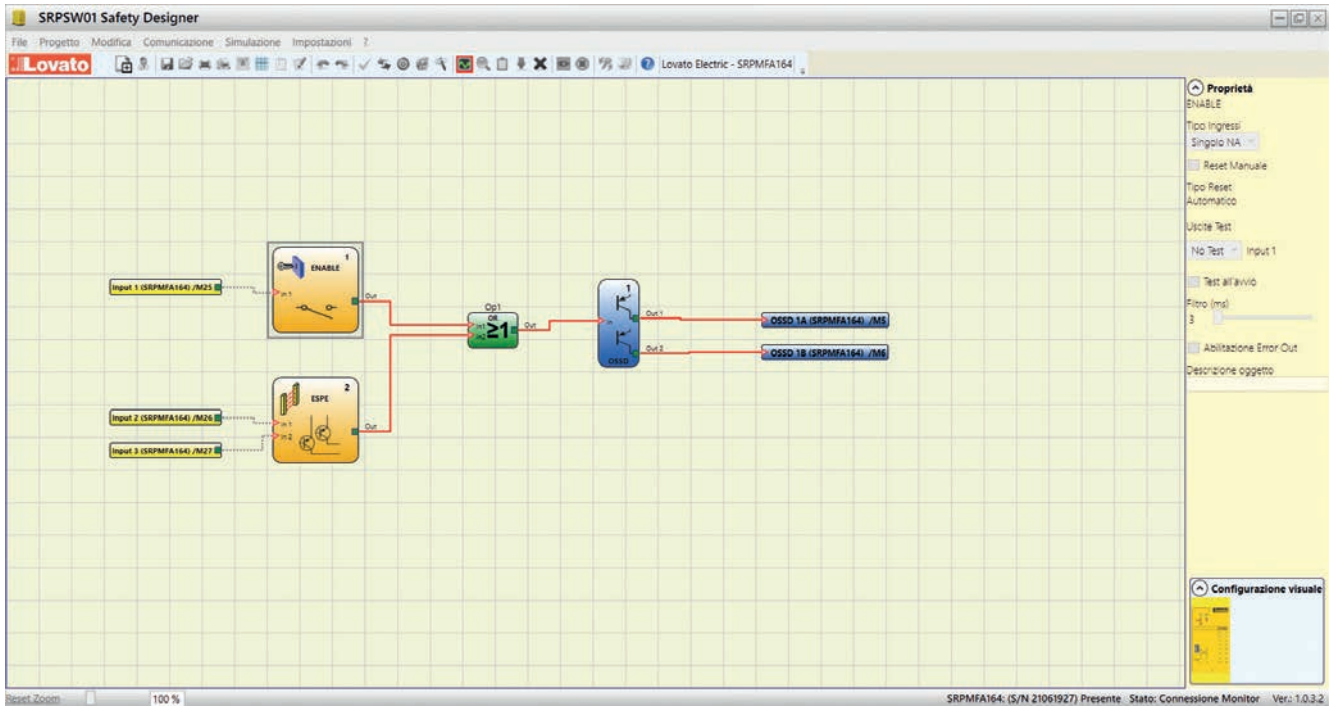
SRPSW01 Safety Designer

File Progetto Modifica Comunicazione Simulazione Impostazioni ?

Lovato

Lovato Electric - SRPMFA164

Input 1 (SRPMFA164) /M25

In 1

ENABLE

1

Out

Op1

OR

In1

In2

≥1

Out

1

In

Out 1

Out 2

OSSD

OSSD 1A (SRPMFA164) /M5

OSSD 1B (SRPMFA164) /M6

Input 2 (SRPMFA164) /M26

Input 3 (SRPMFA164) /M27

In 1

In 2

ESPE

2

Out

Proprietà
ENABLE

Tipo Ingressi
Singolo NA

Reset Manuale

Tipo Reset
Automatico

Uscite Test

No Test Input 1

Test all'avvio

Filtro (ms)
3

Abilitazione Error Out

Descrizione oggetto

Configurazione visuale

Reset Zoom 100 %

SRPMFA164: (S/N 21061927) Presente Stato: Connessione Monitor Ver.: 1.0.3.2